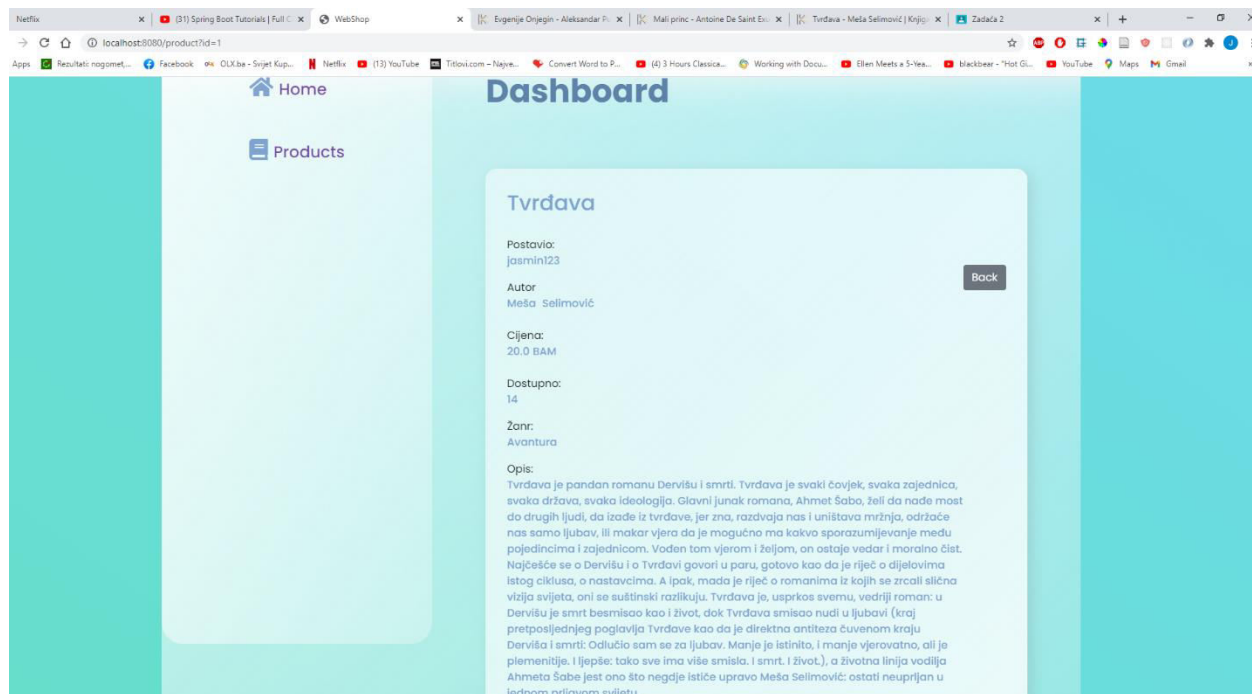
Netflix | (31) Spring Boot Tutorials | Full C | WebShop | Evgenije Onjegin - Aleksandar P | Mali princ - Antoine De Saint Ex | Tvrđava - Meša Selimović | Knjig | Zadaća 2

localhost:8080/product?id=1

Apps | Rezultati: nogomet,... | Facebook | OLX.ba - Svijet Kup... | Netflix | (13) YouTube | Titlovi.com – Najve... | Convert Word to P... | (4) 3 Hours Classica... | Working with Docu... | Ellen Meets a 5-Yea... | blackbear - "Hot Gi... | YouTube | Maps | Gmail

Home

Products

Dashboard

Tvrđava

Postavio:
jasmin123

Back

Autor
Meša Selimović

Cijena:
20.0 BAM

Dostupno:
14

Žanr:
Avantura

Opis:
Tvrđava je pandan romanu Dervišu i smrti. Tvrđava je svaki čovjek, svaka zajednica, svaka država, svaka ideologija. Glavni junak romana, Ahmet Šabo, želi da nađe most do drugih ljudi, da izađe iz tvrđave, jer zna, razdvaja nas i uništava mržnja, održaće nas samo ljubav, ili makar vjera da je mogućno ma kakvo sporazumijevanje među pojedincima i zajednicom. Vođen tom vjerom i željom, on ostaje vedar i moralno čist. Najčešće se o Dervišu i o Tvrđavi govori u paru, gotovo kao da je riječ o dijelovima istog ciklusa, o nastavcima. A ipak, mada je riječ o romanima iz kojih se zrcali slična vizija svijeta, oni se suštinski razlikuju. Tvrđava je, usprkos svemu, vedriji roman: u Dervišu je smrt besmisao kao i život, dok Tvrđava smisao nudi u ljubavi (kraj pretposljednjeg poglavlja Tvrđave kao da je direktna antiteza čuvenom kraju Derviša i smrti: Odlučio sam se za ljubav. Manje je istinito, i manje vjerovatno, ali je plemenitije. I ljepše: tako sve ima više smisla. I smrt. I život.), a životna linija vodilja Ahmeta Šabe jest ono što negdje ističe upravo Meša Selimović: ostati neuprljan u jednom prljavom svijetu.